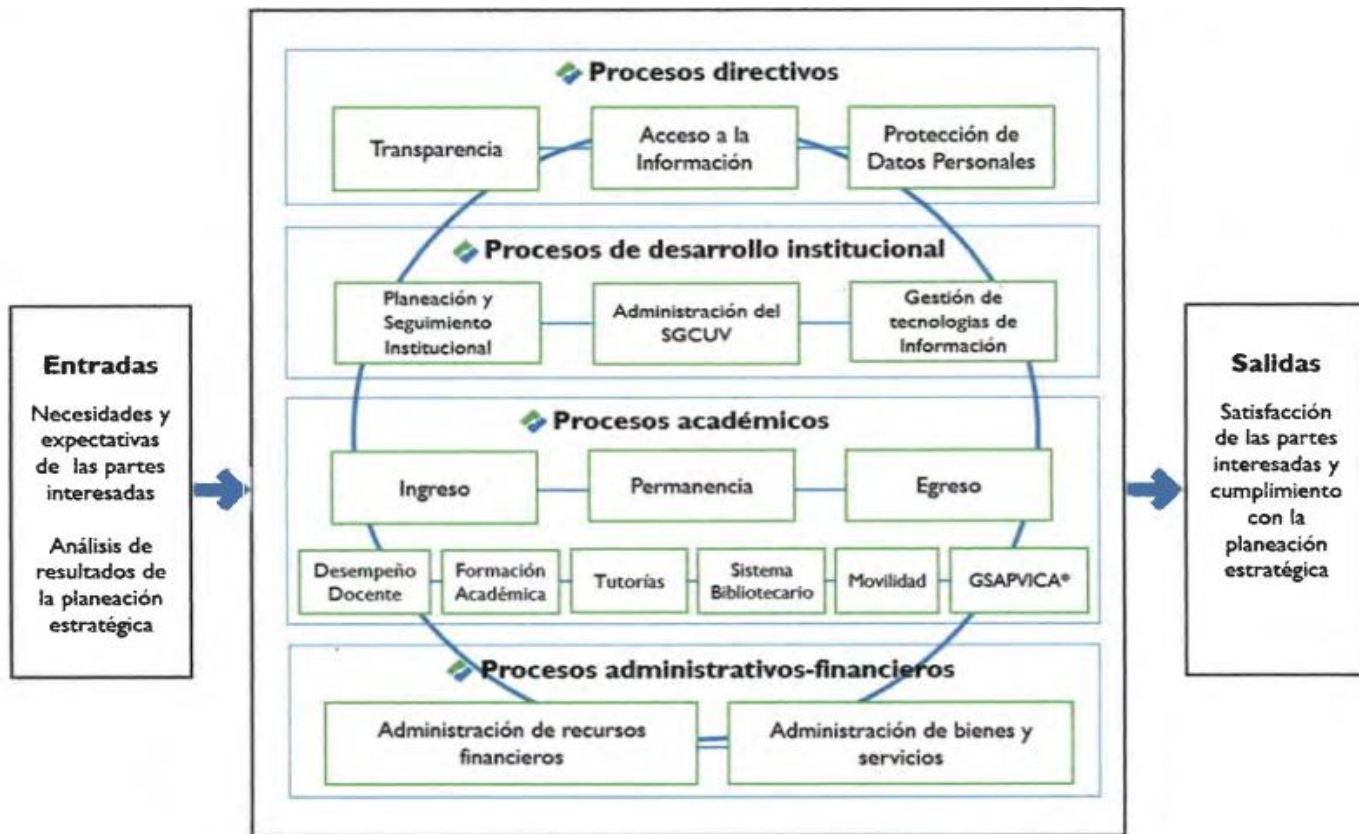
Entradas

Necesidades y expectativas de las partes interesadas

Análisis de resultados de la planeación estratégica

Procesos directivos

Transparencia

Acceso a la Información

Protección de Datos Personales

Procesos de desarrollo institucional

Planeación y Seguimiento Institucional

Administración del SGCUV

Gestión de tecnologías de Información

Procesos académicos

Ingreso

Permanencia

Egreso

Desempeño Docente

Formación Académica

Tutorías

Sistema Bibliotecario

Movilidad

GSAPVICA®

Procesos administrativos-financieros

Administración de recursos financieros

Administración de bienes y servicios

Salidas

Satisfacción de las partes interesadas y cumplimiento con la planeación estratégica